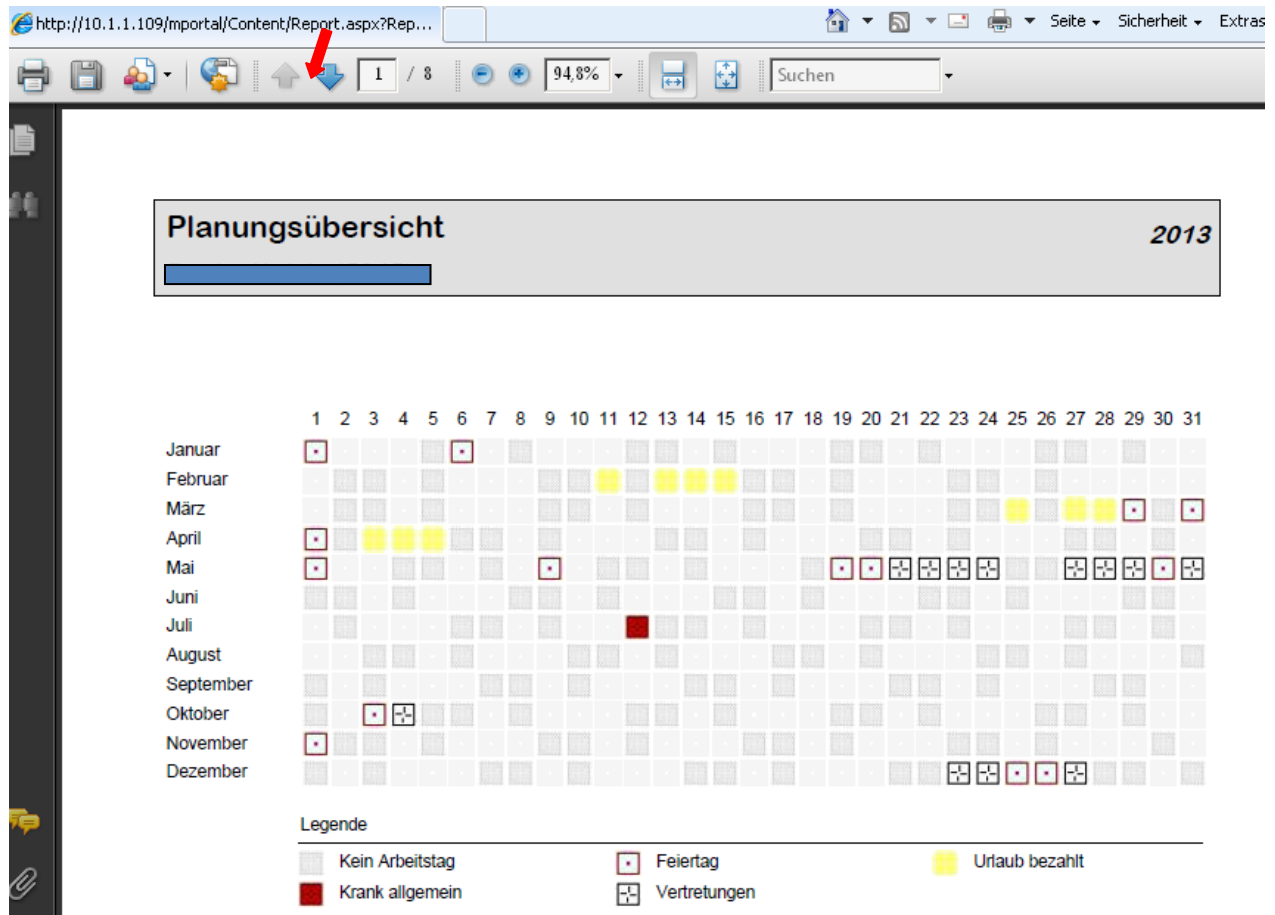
http://10.1.1.109/mportal/Content/Report.aspx?Rep...

Seite ▾ Sicherheit ▾ Extras

1 / 8 94,8% Suchen

Planungsübersicht

2013

| | 1 | 2 | 3 | 4 | 5 | 6 | 7 | 8 | 9 | 10 | 11 | 12 | 13 | 14 | 15 | 16 | 17 | 18 | 19 | 20 | 21 | 22 | 23 | 24 | 25 | 26 | 27 | 28 | 29 | 30 | 31 |
|---|---|---|---|---|---|---|---|---|---|---|---|---|---|---|---|---|---|---|---|---|---|---|---|---|---|---|---|---|---|---|---|
| Januar | | | | | | | | | | | | | | | | | | | | | | | | | | | | | | | |
| Februar | | | | | | | | | | | | | | | | | | | | | | | | | | | | | | | |
| März | | | | | | | | | | | | | | | | | | | | | | | | | | | | | | | |
| April | | | | | | | | | | | | | | | | | | | | | | | | | | | | | | | |
| Mai | | | | | | | | | | | | | | | | | | | | | | | | | | | | | | | |
| Juni | | | | | | | | | | | | | | | | | | | | | | | | | | | | | | | |
| Juli | | | | | | | | | | | | | | | | | | | | | | | | | | | | | | | |
| August | | | | | | | | | | | | | | | | | | | | | | | | | | | | | | | |
| September | | | | | | | | | | | | | | | | | | | | | | | | | | | | | | | |
| Oktober | | | | | | | | | | | | | | | | | | | | | | | | | | | | | | | |
| November | | | | | | | | | | | | | | | | | | | | | | | | | | | | | | | |
| Dezember | | | | | | | | | | | | | | | | | | | | | | | | | | | | | | | |

Legende

Kein Arbeitstag
Feiertag
Urlaub bezahlt
Krank allgemein
Vertretungen